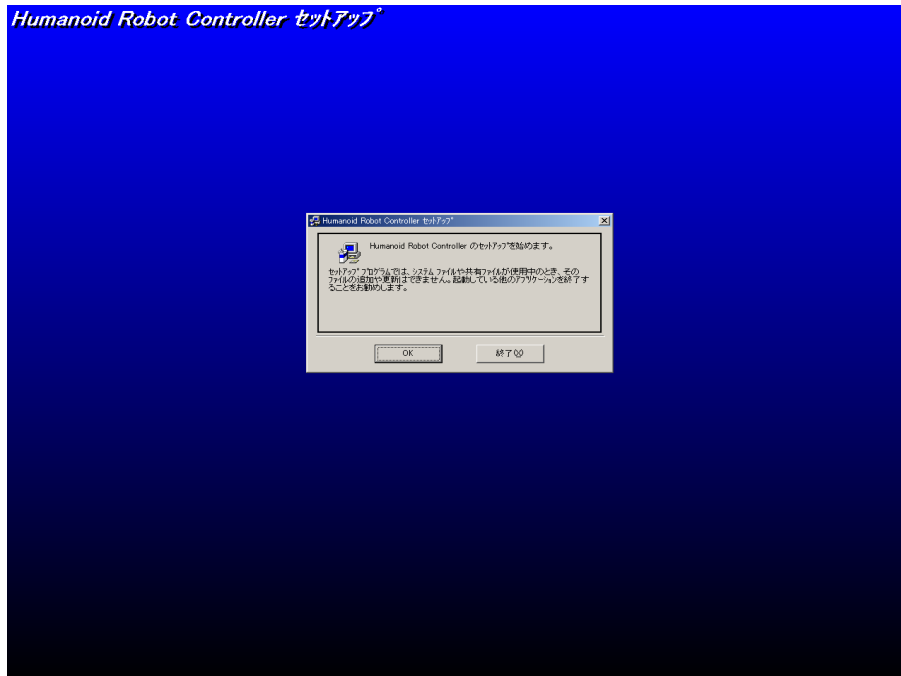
Humanoid Robot Controller セットアップ

Humanoid Robot Controller セットアップ

Humanoid Robot Controller のセットアップを始めます。

セットアップ プログラムでは、システム ファイルや共有ファイルが使用中のとき、そのファイルの追加や更新はできません。起動している他のアプリケーションを終了することをお勧めします。

OK

終了(X)